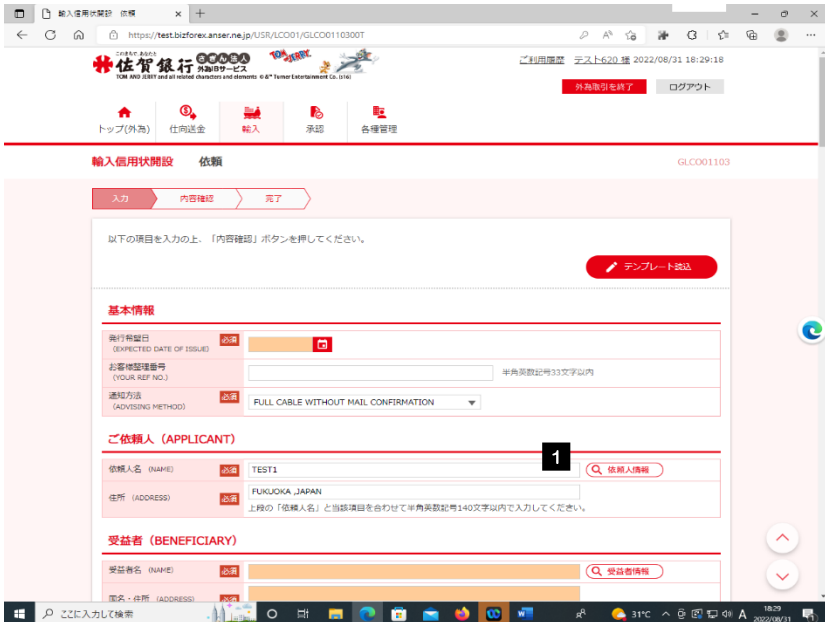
輸入信用状開設　依頼
https://test.bizforex.anser.ne.jp/USR/LCO01/GLCO0110300T

佐賀銀行 外為IBサービス
TOM AND JERRY and all related characters and elements © & Turner Entertainment Co. (s16)

ご利用履歴　テスト620 様 2022/08/31 18:29:18
外為取引を終了　ログアウト

トップ(外為)　仕向送金　輸入　承認　各種管理

輸入信用状開設　依頼　GLCO01103

入力　内容確認　完了

以下の項目を入力の上、「内容確認」ボタンを押してください。

テンプレート読込

基本情報

| | | |
|---|---|---|
| 発行希望日 (EXPECTED DATE OF ISSUE) | 必須 | |
| お客様整理番号 (YOUR REF NO.) | | 半角英数記号33文字以内 |
| 通知方法 (ADVISING METHOD) | 必須 | FULL CABLE WITHOUT MAIL CONFIRMATION |

ご依頼人（APPLICANT）

1

| | | |
|---|---|---|
| 依頼人名 (NAME) | 必須 | TEST1 依頼人情報 |
| 住所 (ADDRESS) | 必須 | FUKUOKA ,JAPAN 上段の「依頼人名」と当該項目を合わせて半角英数記号140文字以内で入力してください。 |

受益者（BENEFICIARY）

| | | |
|---|---|---|
| 受益者名 (NAME) | 必須 | 受益者情報 |
| 国名・住所 (ADDRESS) | 必須 | |

ここに入力して検索
31°C
18:29
2022/08/31